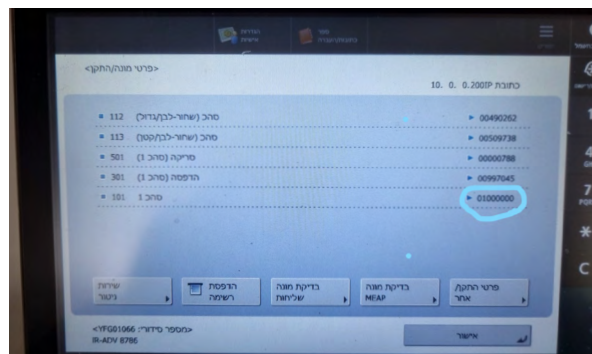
<פרטי מונה/התקן>

כתובת IP: 10. 0. 0.200

| | |
|---|---|
| 112 | מהב (שחור-לבן/גדול) |
| 113 | מהב (שחור-לבן/קטן) |
| 501 | סריקה (סהכ 1) |
| 301 | הדפסה (סהכ 1) |
| 101 | סהכ 1 |

00490262
00509738
00000788
00997045
01000000

שירות ניטור

הדפסת רשימה

בדיקת מונה שליחות

בדיקת מונה MEAP

פרטי התקן אחר

<מספר סידורי: YFG01066>
iR-ADV 8786

אישור